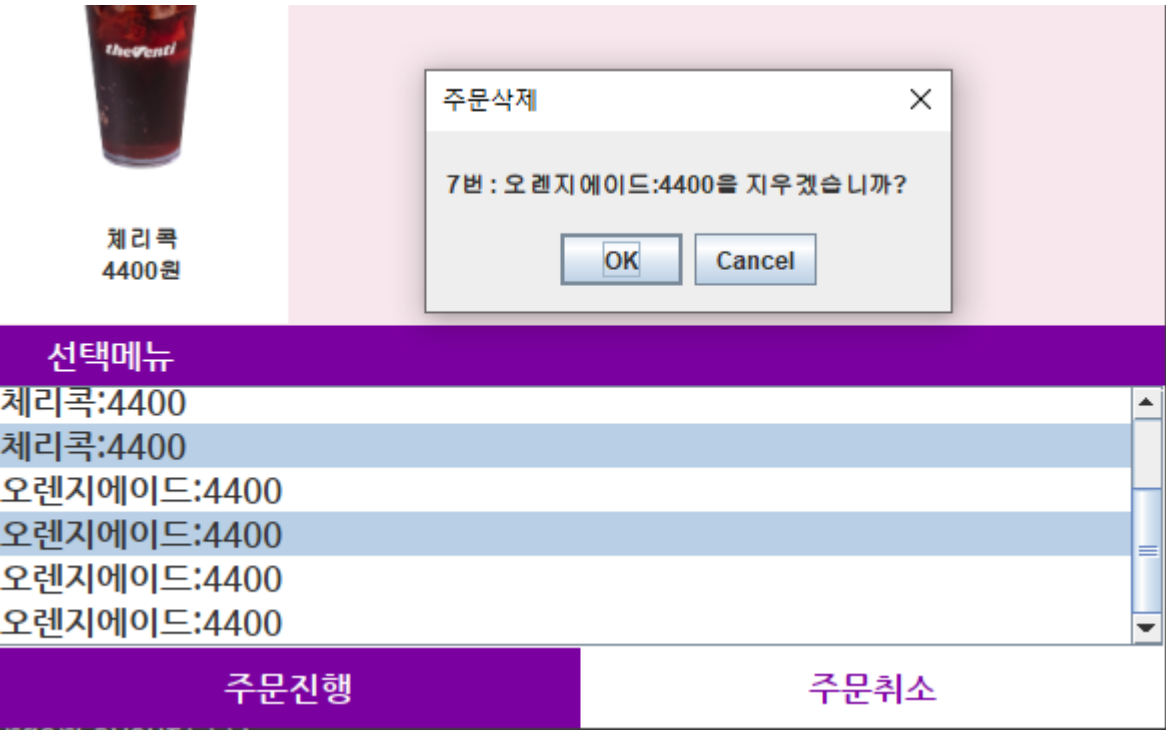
theventi

체리콕
4400원

주문삭제

7번 : 오렌지에이드:4400을 지우겠습니까?

OK Cancel

선택메뉴

체리콕:4400
체리콕:4400
오렌지에이드:4400
오렌지에이드:4400
오렌지에이드:4400
오렌지에이드:4400

주문진행
주문취소